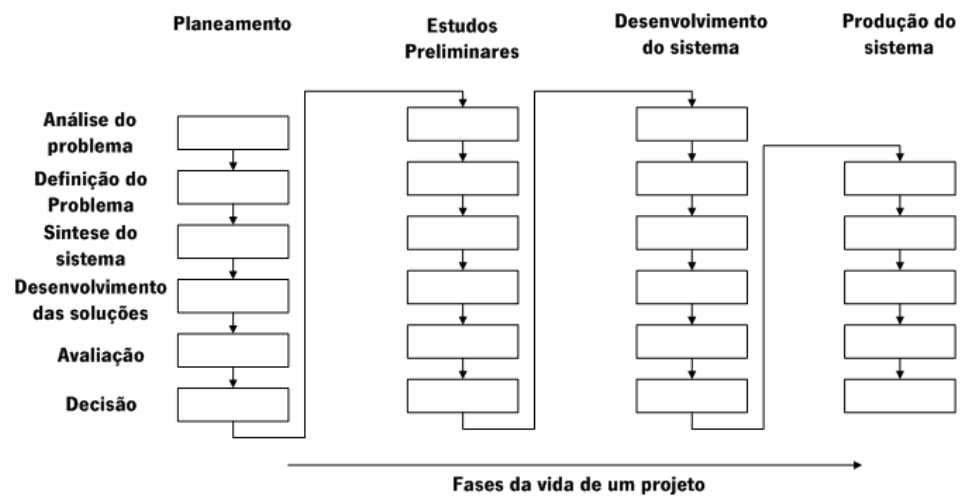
Planeamento

Estudos Preliminares

Desenvolvimento do sistema

Produção do sistema

Análise do problema

Definição do Problema

Sintese do sistema

Desenvolvimento das soluções

Avaliação

Decisão

Fases da vida de um projeto